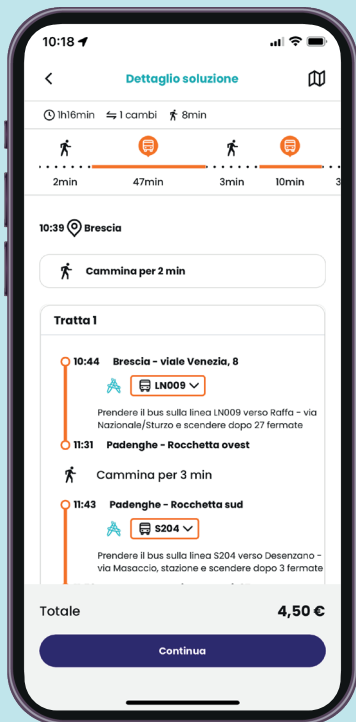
10:18

Dettaglio soluzione

1h16min 1 cambi 8min

2min 47min 3min 10min 3

10:39 Brescia

Cammina per 2 min

Tratta 1

10:44 Brescia - viale Venezia, 8

LN009

Prendere il bus sulla linea LN009 verso Raffa - via Nazionale/Sturzo e scendere dopo 27 fermate

11:31 Padenghe - Rocchetta ovest

Cammina per 3 min

11:43 Padenghe - Rocchetta sud

S204

Prendere il bus sulla linea S204 verso Desenzano - via Masaccio, stazione e scendere dopo 3 fermate

Totale 4,50 €

Continua